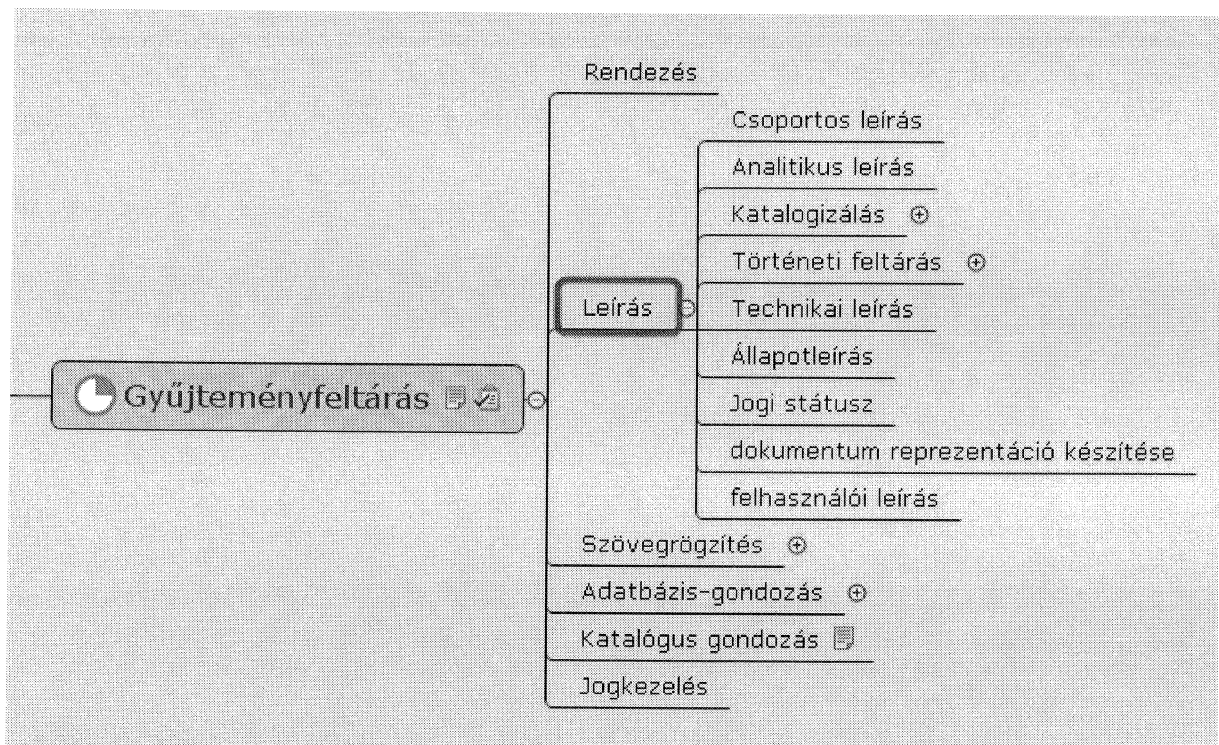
Gyűjteményfeltárás

Rendezés

Leírás

Csoportos leírás

Analitikus leírás

Katalogizálás

Történeti feltárás

Technikai leírás

Állapotleírás

Jogi státusz

dokumentum reprezentáció készítése

felhasználói leírás

Szövegrögzítés

Adatbázis-gondozás

Katalógus gondozás

Jogkezelés